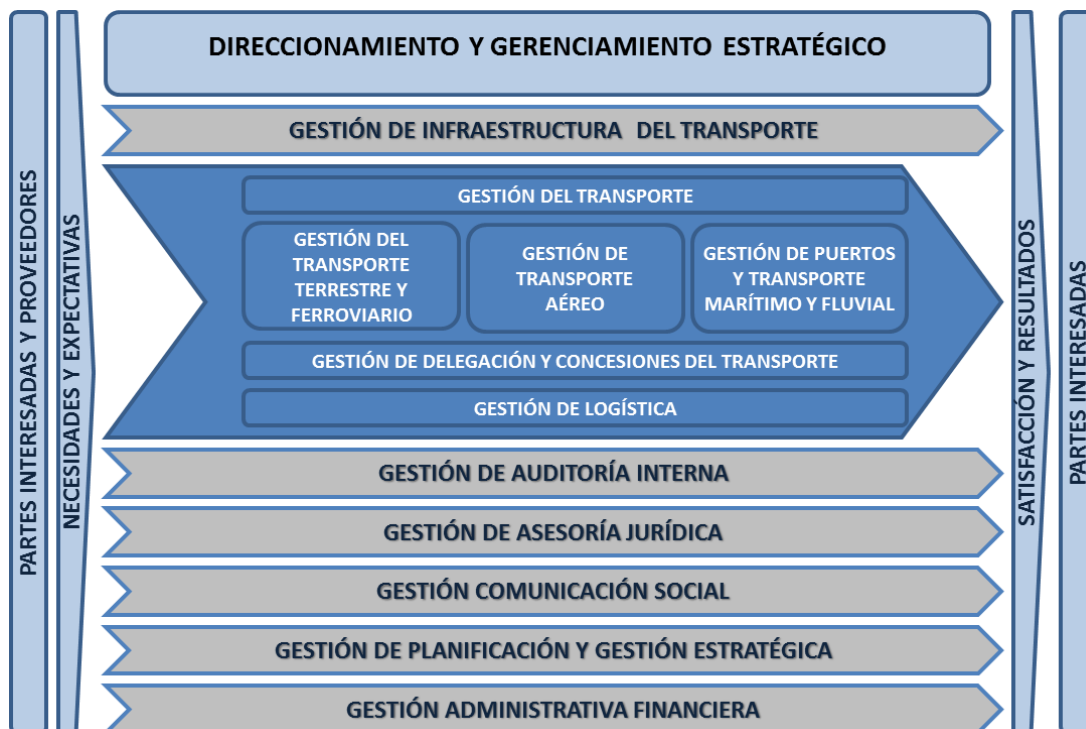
PARTES INTERESADAS Y PROVEEDORES

NECESIDADES Y EXPECTATIVAS

DIRECCIONAMIENTO Y GERENCIAMIENTO ESTRATÉGICO

GESTIÓN DE INFRAESTRUCTURA DEL TRANSPORTE

GESTIÓN DEL TRANSPORTE

GESTIÓN DEL TRANSPORTE TERRESTRE Y FERROVIARIO

GESTIÓN DE TRANSPORTE AÉREO

GESTIÓN DE PUERTOS Y TRANSPORTE MARÍTIMO Y FLUVIAL

GESTIÓN DE DELEGACIÓN Y CONCESIONES DEL TRANSPORTE

GESTIÓN DE LOGÍSTICA

GESTIÓN DE AUDITORÍA INTERNA

GESTIÓN DE ASESORÍA JURÍDICA

GESTIÓN COMUNICACIÓN SOCIAL

GESTIÓN DE PLANIFICACIÓN Y GESTIÓN ESTRATÉGICA

GESTIÓN ADMINISTRATIVA FINANCIERA

SATISFACCIÓN Y RESULTADOS

PARTES INTERESADAS